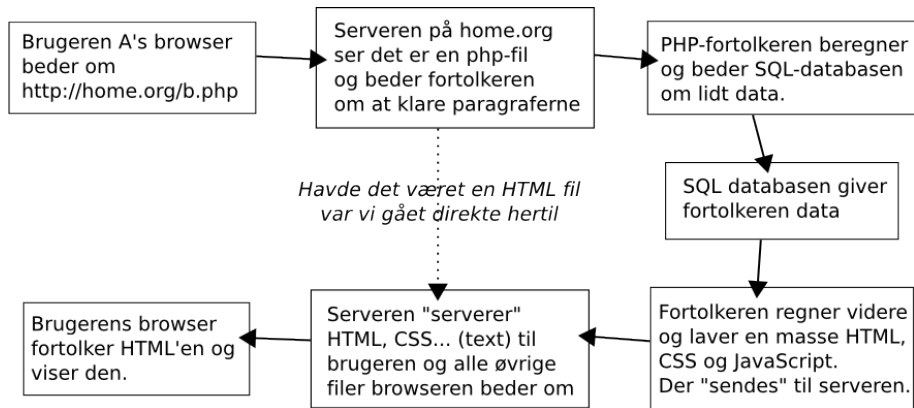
Brugeren A's browser beder om http://home.org/b.php

Serveren på home.org ser det er en php-fil og beder fortolkeren om at klare paragraferne

PHP-fortolkeren beregner og beder SQL-databasen om lidt data.

SQL databasen giver fortolkeren data

Havde det været en HTML fil var vi gået direkte hertil

Fortolkeren regner videre og laver en masse HTML, CSS og JavaScript. Der "sendes" til serveren.

Serveren "serverer" HTML, CSS... (text) til brugeren og alle øvrige filer browseren beder om

Brugerens browser fortolker HTML'en og viser den.